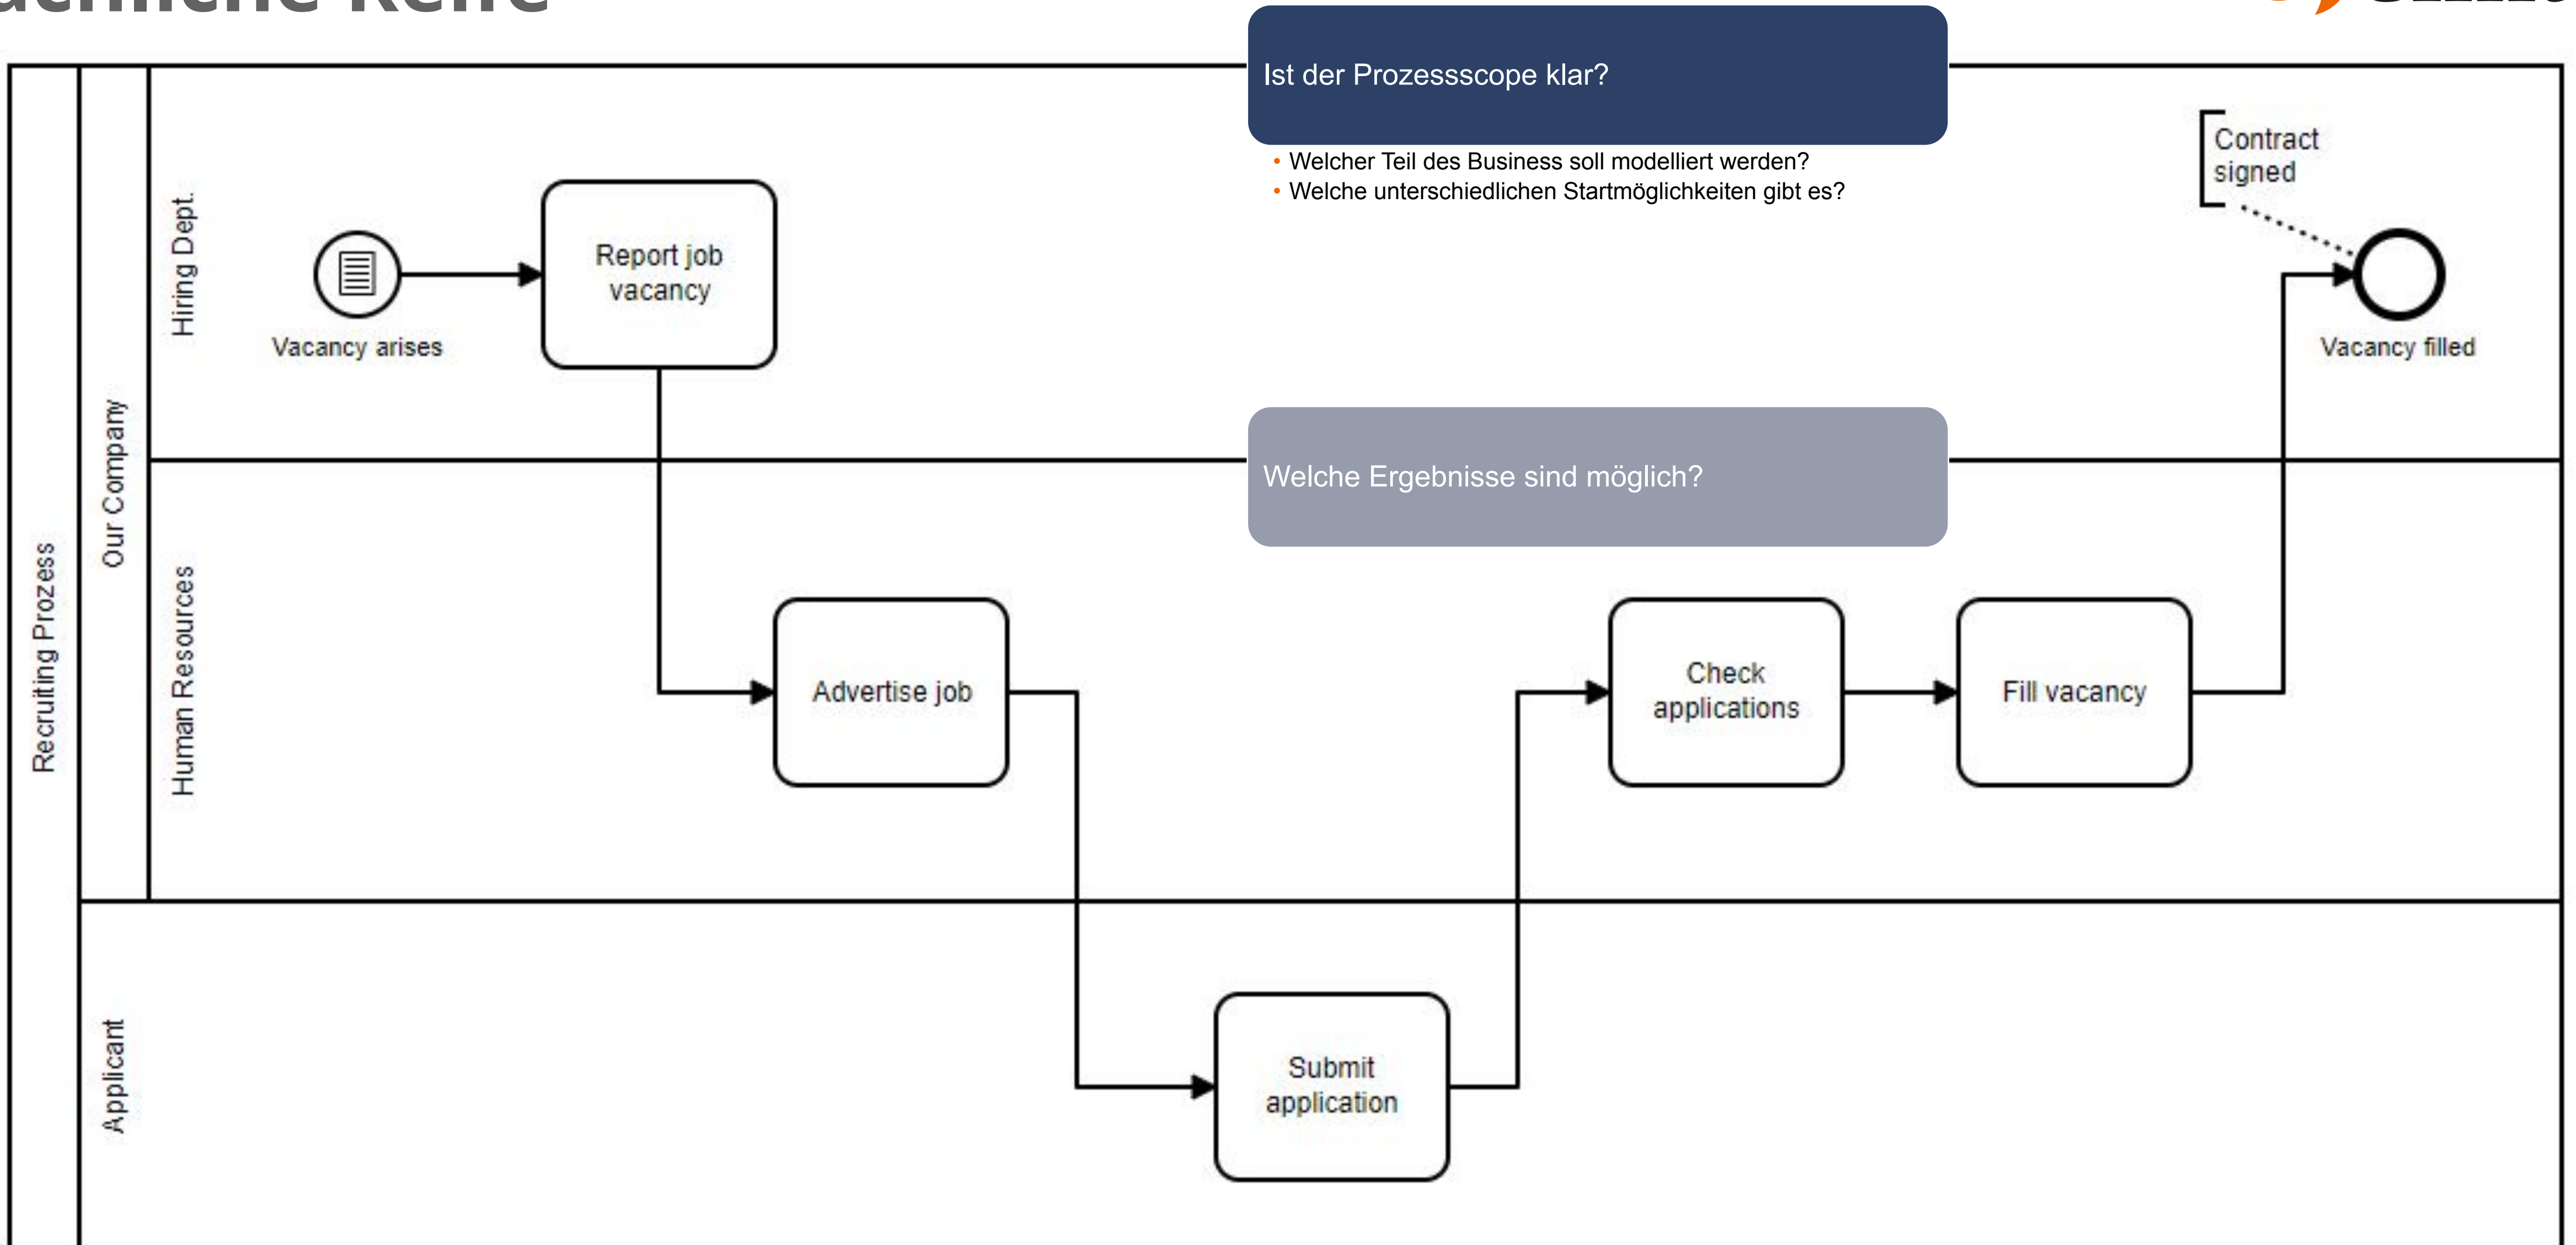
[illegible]

Ist der Prozessscope klar?

• Welcher Teil des Business soll modelliert werden?
• Welche unterschiedlichen Startmöglichkeiten gibt es?

Contract signed

Recruiting Prozess

Our Company

Hiring Dept.

Vacancy arises

Report job vacancy

Vacancy filled

Welche Ergebnisse sind möglich?

Human Resources

Advertise job

Check applications

Fill vacancy

Applicant

Submit application